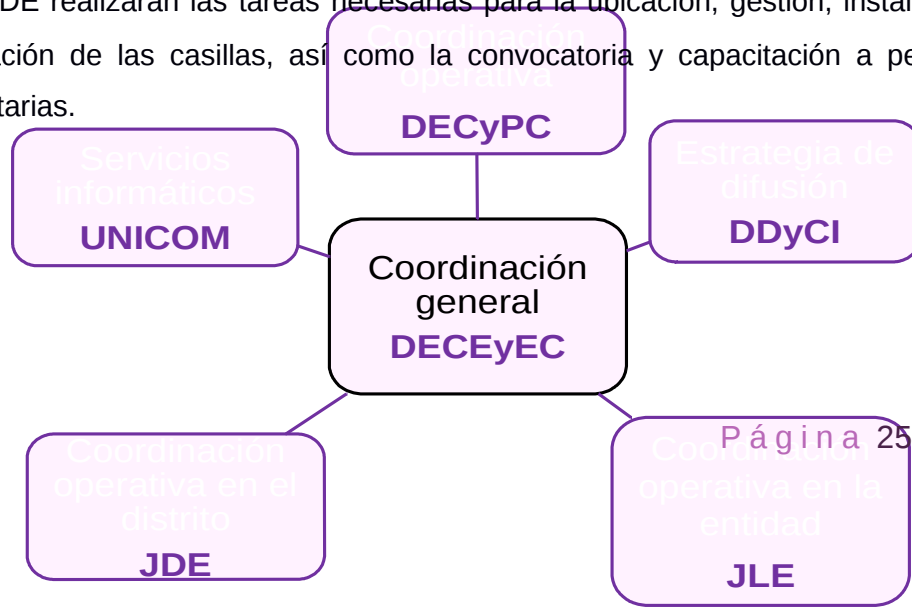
DE realizarán las tareas necesarias para la ubicación, gestión, instal
ación de las casillas, así como la convocatoria y capacitación a pe
tarias.

Coordinación operativa
DECyPC

Servicios informáticos
UNICOM

Estrategia de difusión
DDyCI

Coordinación general
DECEyEC

Coordinación operativa en el distrito
JDE

Coordinación operativa en la entidad
JLE

P á g i n a 25